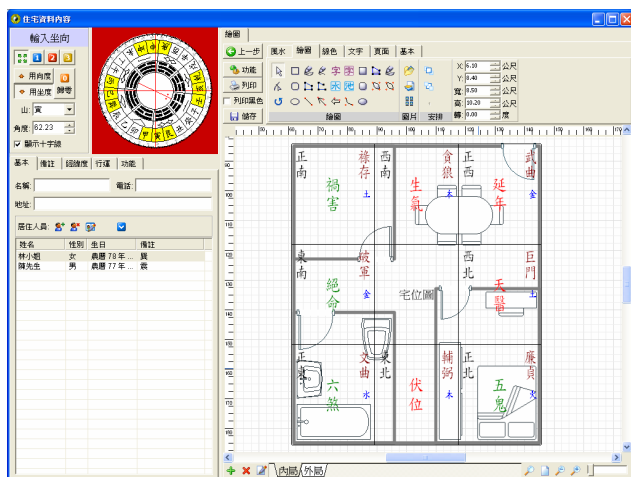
住宅資料內容

輸入坐向

1 2 3

用內度 用坐度 歸零

山: 寅

角度: 62.23

顯示十字線

基本 備註 回歸度 行運 功能

名稱: 電話:

地址:

居住人員:

| 姓名 | 性別 | 生日 | 備註 |
|---|---|---|---|
| 林小姐 | 女 | 農曆 78 年 ... | 巽 |
| 陳先生 | 男 | 農曆 77 年 ... | 震 |

繪圖

上一步 風水 繪圖 顏色 文字 頁面 基本

功能 列印 列印黑色 儲存

繪圖 圖片 安排

X: 6.10 公尺
Y: 0.40 公尺
寬: 0.50 公尺
高: 10.20 公尺
轉: 0.00 度

正南 祿存 土 西南 貪狼 木 正西 武曲 金

禍害 生氣 延年

東南 破軍 金 西北 巨門 土

絕命 宅位圖 天醫

正東 文曲 水 東北 輔弼 木 正北 廉貞 火

六煞 伏位 五鬼

內局 外局